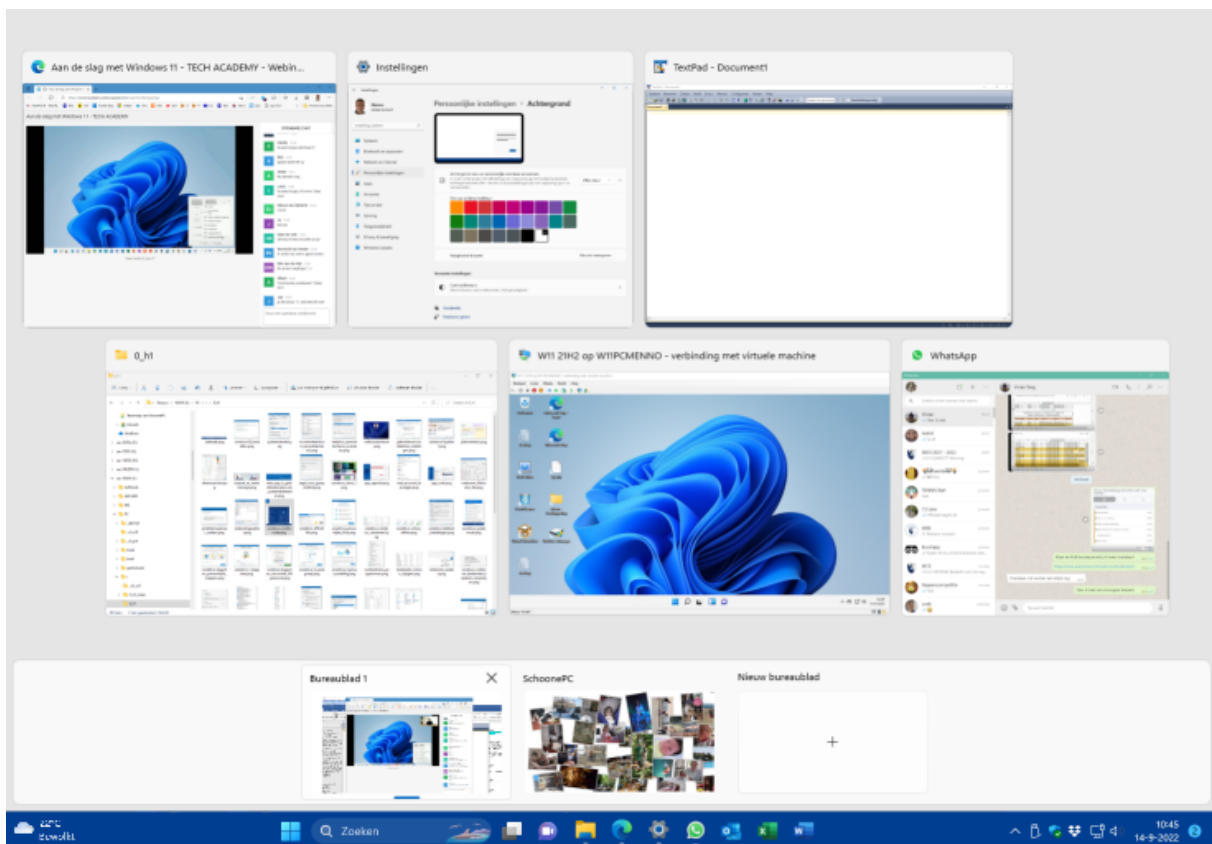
Aan de slag met Windows 11 - TECH ACADEMY - Webin...

Instellingen

Persoonlijke instellingen > Achtergrond

TextPad - Document1

0_h1

W11 21H2 op W11PCMENNO - verbinding met virtuele machine

WhatsApp

Bureaublad 1

SchoonePC

Nieuw bureaublad

+

Zoeken

10:45
14-9-2022